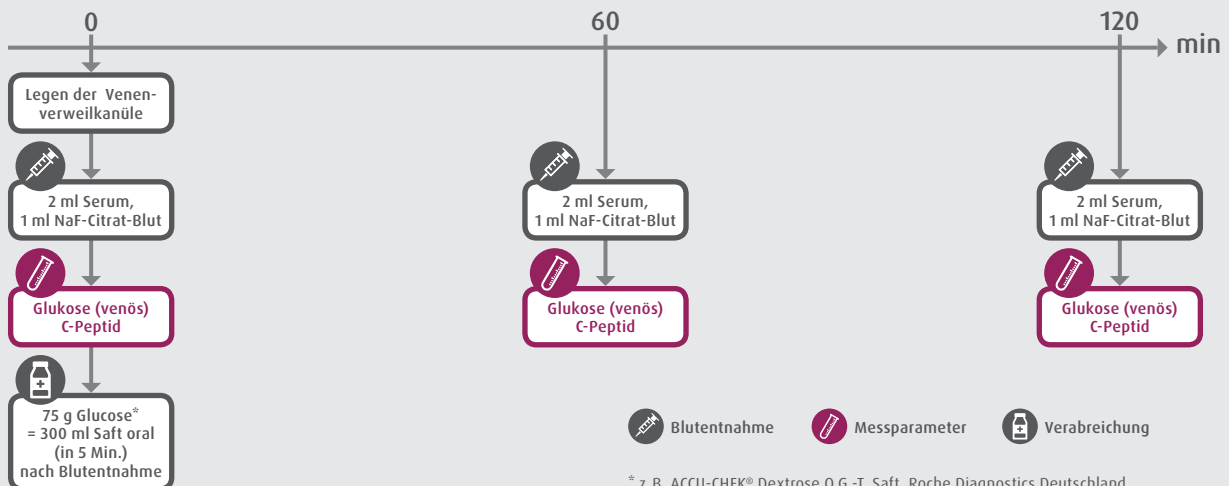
0

60

120

min

Legen der Venenverweilkanüle

2 ml Serum, 1 ml NaF-Citrat-Blut

Glukose (venös) C-Peptid

75 g Glucose* = 300 ml Saft oral (in 5 Min.) nach Blutentnahme

2 ml Serum, 1 ml NaF-Citrat-Blut

Glukose (venös) C-Peptid

2 ml Serum, 1 ml NaF-Citrat-Blut

Glukose (venös) C-Peptid

Blutentnahme

Messparameter

Verabreichung

* z. B. ACCU-CHEK® Dextrose O.G.-T. Saft, Roche Diagnostics Deutschland